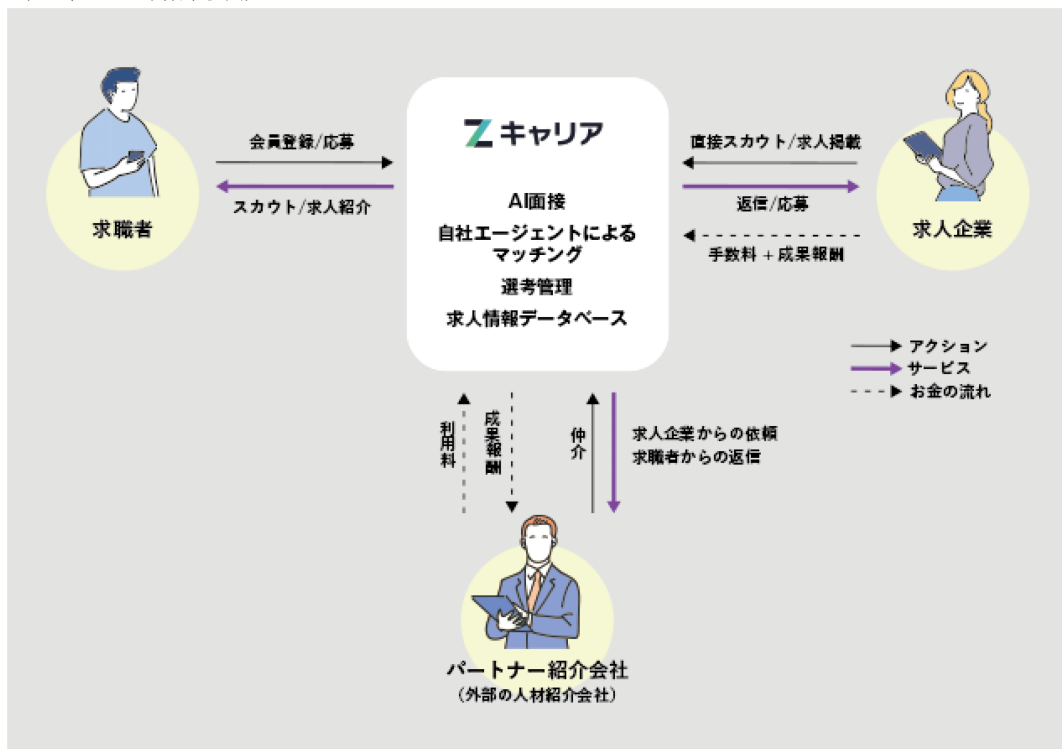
Zキャリア

AI面接
自社エージェントによるマッチング
選考管理
求人情報データベース

求職者

会員登録/応募

スカウト/求人紹介

求人企業

直接スカウト/求人掲載

返信/応募

手数料 + 成果報酬

アクション
サービス
お金の流れ

利用料

成果報酬

仲介

求人企業からの依頼
求職者からの返信

パートナー紹介会社
(外部の人材紹介会社)